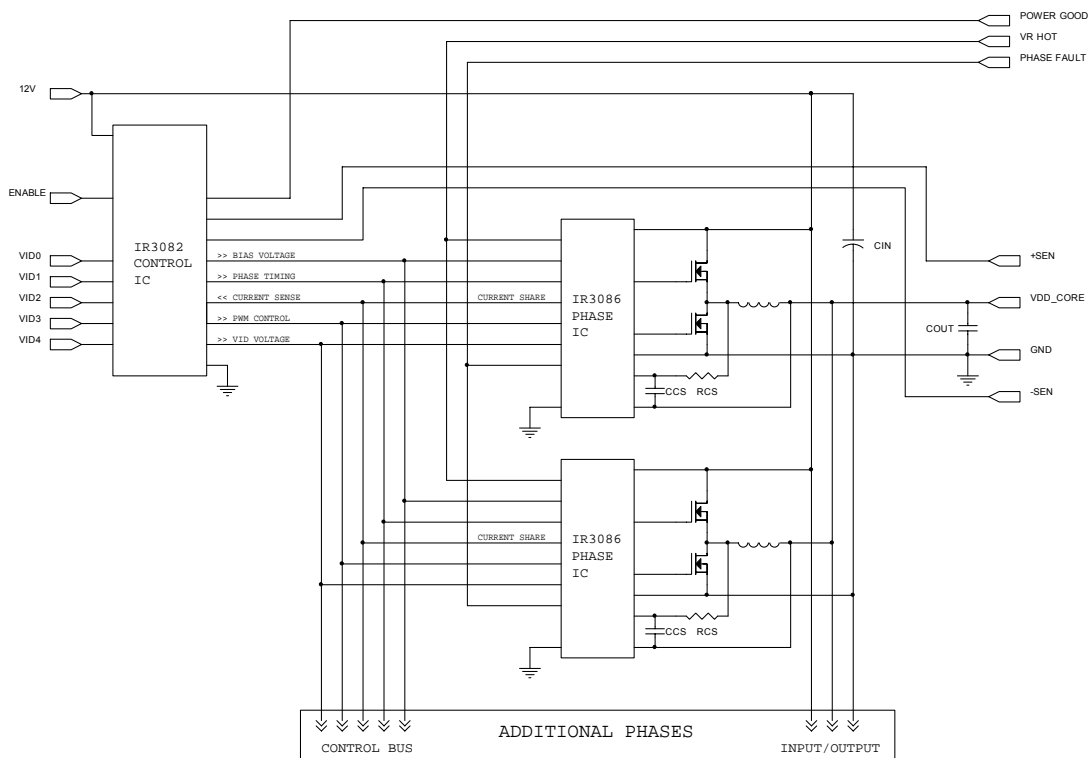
POWER GOOD
VR HOT
PHASE FAULT
12V
ENABLE
VID0
VID1
VID2
VID3
VID4
IR3082
CONTROL
IC
>> BIAS VOLTAGE
>> PHASE TIMING
<< CURRENT SENSE
>> PWM CONTROL
>> VID VOLTAGE
CURRENT SHARE
IR3086
PHASE
IC
CIN
+SEN
VDD_CORE
COUT
GND
CCS RCS
-SEN
CURRENT SHARE
IR3086
PHASE
IC
CCS RCS
ADDITIONAL PHASES
CONTROL BUS
INPUT/OUTPUT